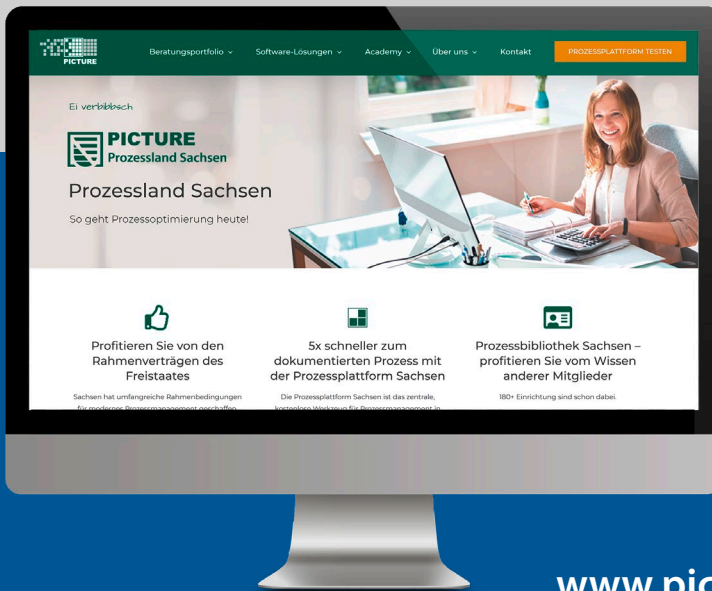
PICTURE

Beratungsportfolio ⌄ Software-Lösungen ⌄ Academy ⌄ Über uns ⌄ Kontakt PROZESSPLATTFORM TESTEN

Ei verbibbsch

PICTURE
Prozessland Sachsen

Prozessland Sachsen

So geht Prozessoptimierung heute!

Profitieren Sie von den Rahmenverträgen des Freistaates

Sachsen hat umfangreiche Rahmenbedingungen für modernes Prozessmanagement geschaffen

5x schneller zum dokumentierten Prozess mit der Prozessplattform Sachsen

Die Prozessplattform Sachsen ist das zentrale, kostenlose Werkzeug für Prozessmanagement in

Prozessbibliothek Sachsen – profitieren Sie vom Wissen anderer Mitglieder

180+ Einrichtung sind schon dabei.

www.pic